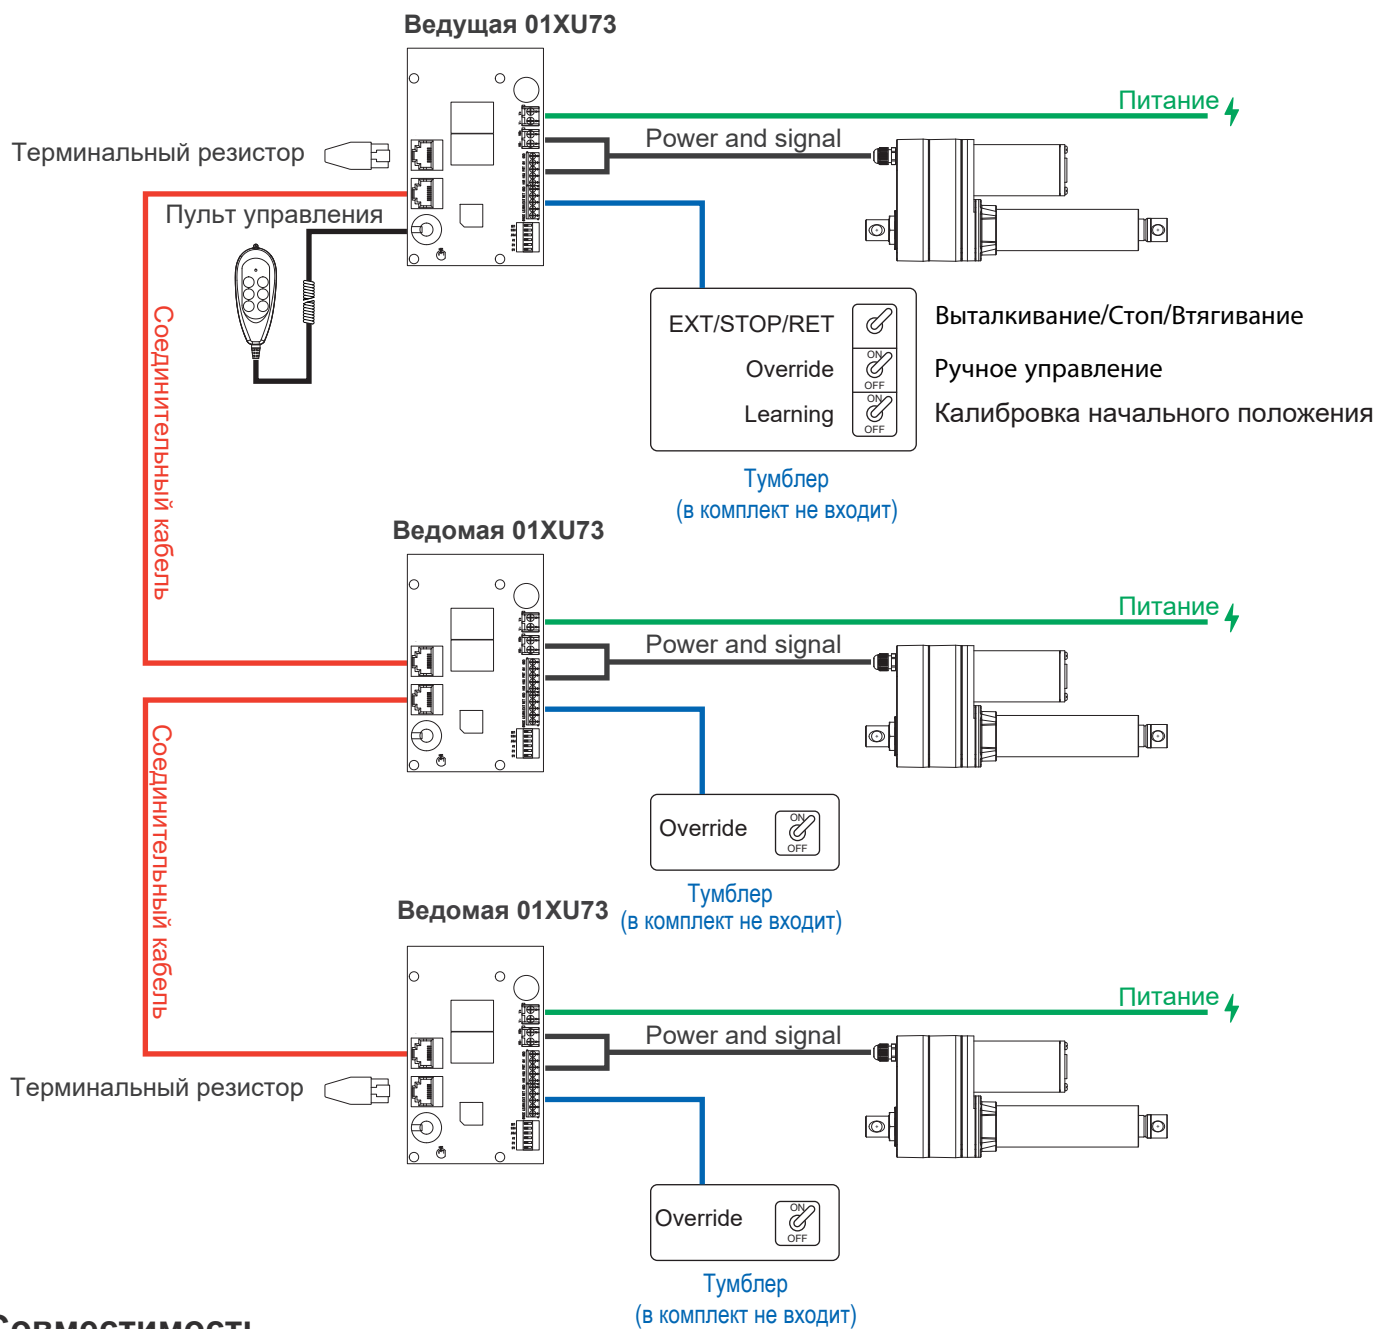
Ведущая 01XU73

Питание

Power and signal

Терминальный резистор

Пульт управления

Соединительный кабель

EXT/STOP/RET

Override

ON

OFF

Learning

ON

OFF

Выталкивание/Стоп/Втягивание

Ручное управление

Калибровка начального положения

Тумблер
(в комплект не входит)

Ведомая 01XU73

Питание

Power and signal

Соединительный кабель

Override

ON

OFF

Тумблер
(в комплект не входит)

Ведомая 01XU73

Питание

Power and signal

Терминальный резистор

Override

ON

OFF

Тумблер
(в комплект не входит)

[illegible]